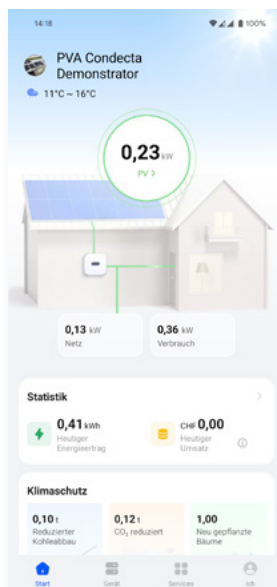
14:18

100%

PVA Condecta Demonstrator

11°C ~ 16°C

0,23 kW

PV >

0,13 kW

Netz

0,36 kW

Verbrauch

Statistik

>

0,41 kWh

Heutiger Energieertrag

CHF 0,00

Heutiger Umsatz

Klimaschutz

0,10 t

Reduzierter Kohleabbau

0,12 t

$CO_2$ reduziert

1,00

Neu gepflanzte Bäume

Start

Gerät

Services

Ich